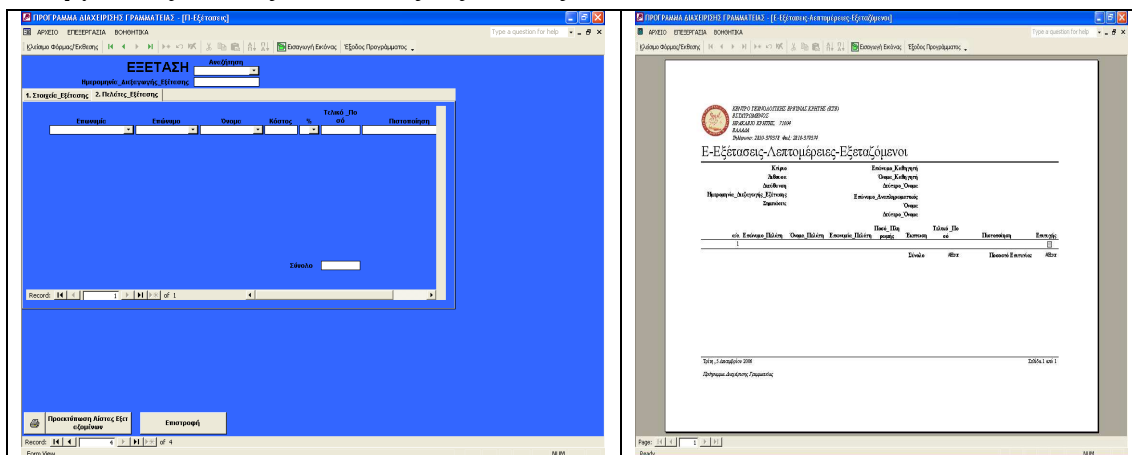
ΠΡΟΓΡΑΜΜΑ ΔΙΑΧΕΙΡΙΣΗΣ ΓΡΑΜΜΑΤΕΙΑΣ - [Π-Εξέτασεις]

ΑΡΧΕΙΟ ΕΠΕΞΕΡΓΑΣΙΑ ΒΟΗΘΗΤΙΚΑ

Type a question for help

Κλείσιμο Φόρμας/Έκθεσης | Εκτύπωση Εικόνας | Έξοδος Προγράμματος

ΕΞΕΤΑΣΗ

Αναζήτηση

Ημερομηνία_Διεξαγωγής_Εξέτασης

1. Στοιχεία_Εξέτασης | 2. Πελάτες_Εξέτασης

| Επωνυμία | Επώνυμο | Όνομα | Κόστος | % | Τελικό_Ποσό | Πιστοποίηση |
|---|---|---|---|---|---|---|

Σύνολο

Record: 1 of 1

Προεπισκόπηση Λίστας Εξεταζομένων

Επιστροφή

Record: 4 of 4

Form View

NUM

ΠΡΟΓΡΑΜΜΑ ΔΙΑΧΕΙΡΙΣΗΣ ΓΡΑΜΜΑΤΕΙΑΣ - [Ε-Εξέτασεις-Λεπτομέρειες-Εξεταζόμενοι]

ΑΡΧΕΙΟ ΕΠΕΞΕΡΓΑΣΙΑ ΒΟΗΘΗΤΙΚΑ

Type a question for help

Κλείσιμο Φόρμας/Έκθεσης | Εκτύπωση Εικόνας | Έξοδος Προγράμματος

ΚΕΝΤΡΟ ΤΕΧΝΟΛΟΓΙΑΣ ΒΟΡΕΙΑΣ ΚΡΗΤΗΣ (ΚΤΒ)
ΒΙΣΕΡΑΚΟΜΕΝΟΣ
ΗΡΑΚΛΕΙΟ ΚΡΗΤΗΣ, 71004
ΕΛΛΑΔΑ
Τηλέφωνο: 2810-370578 Φαξ: 2810-370579

Ε-Εξέτασεις-Λεπτομέρειες-Εξεταζόμενοι

Κτίριο
Αίθουσα
Διεύθυνση
Ημερομηνία_Διεξαγωγής_Εξέτασης
Σημειώσεις

Επώνυμο_Καθηγητή
Όνομα_Καθηγητή
Διέυθυνση_Όνομα
Επώνυμο_Αντιπροσωπευτικός
Όνομα
Διέυθυνση_Όνομα

| α/α | Επώνυμο_Πελάτη | Όνομα_Πελάτη | Επωνυμία_Πελάτη | Ποσό_Πληρωμής | Έκπτωση | Τελικό_Ποσό | Πιστοποίηση | Επιτυχής |
|---|---|---|---|---|---|---|---|---|
| 1 | | | | | | | | |
| | | | | | Σύνολο | #Error | Ποσοστό Επιτυχίας | #Error |

Τρίτη, 5 Δεκεμβρίου 2006

Σελίδα 1 από 1

Πρόγραμμα Διαχείρισης Γραμματείας

Page: 1

Ready

NUM